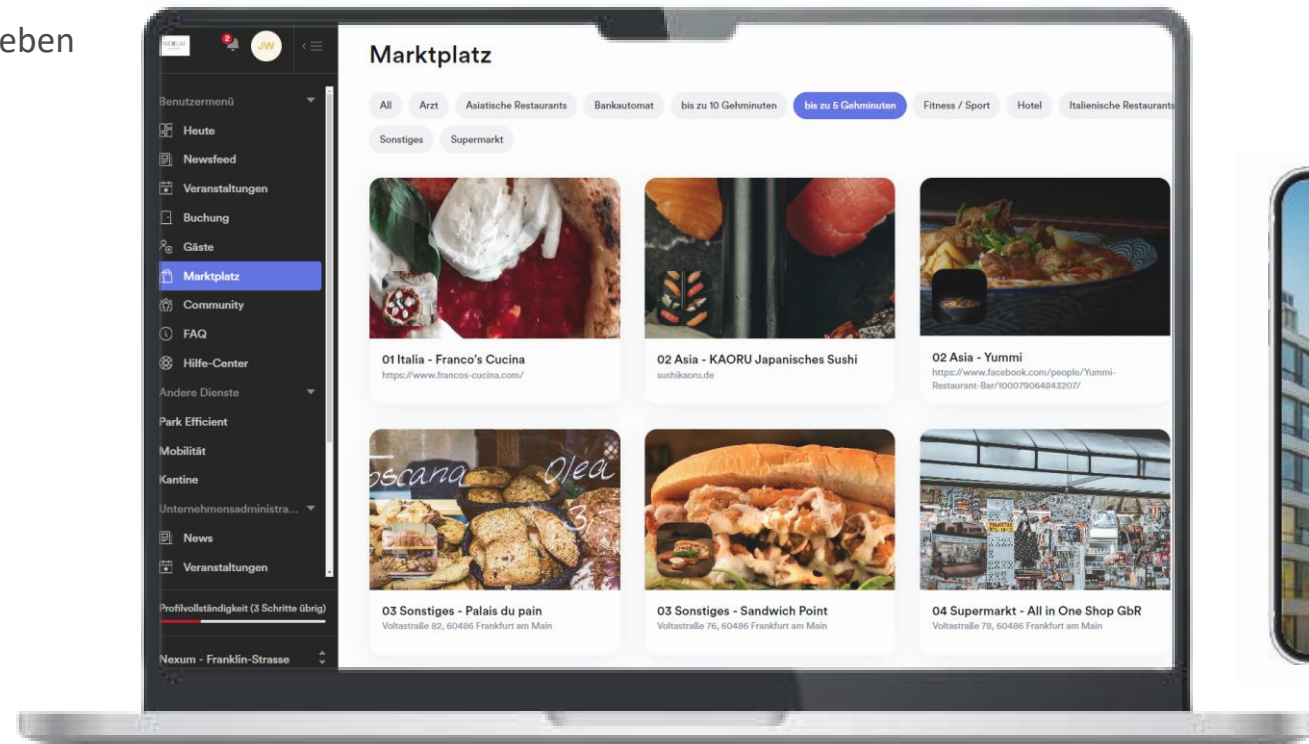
eben

NEXUM

2

JW

Benutzermenü
Heute
Newsfeed
Veranstaltungen
Buchung
Gäste
Marktplatz
Community
FAQ
Hilfe-Center
Andere Dienste
Park Efficient
Mobilität
Kantine
Unternehmensadministra...
News
Veranstaltungen
Profilvollständigkeit (3 Schritte übrig)
Nexum - Franklin-Strasse

Marktplatz

All
Arzt
Asiatische Restaurants
Bankautomat
bis zu 10 Gehminuten
bis zu 5 Gehminuten
Fitness / Sport
Hotel
Italienische Restaurants
Sonstiges
Supermarkt

01 Italia - Franco's Cucina
https://www.francos-cucina.com/

02 Asia - KAORU Japanisches Sushi
sushikaoru.de

02 Asia - Yummi
https://www.facebook.com/people/Yummi-Restaurant-Bar/100079064843207/

oscana Olea

03 Sonstiges - Palais du pain
Voltastraße 82, 60486 Frankfurt am Main

03 Sonstiges - Sandwich Point
Voltastraße 76, 60486 Frankfurt am Main

04 Supermarkt - All in One Shop GbR
Voltastraße 78, 60486 Frankfurt am Main